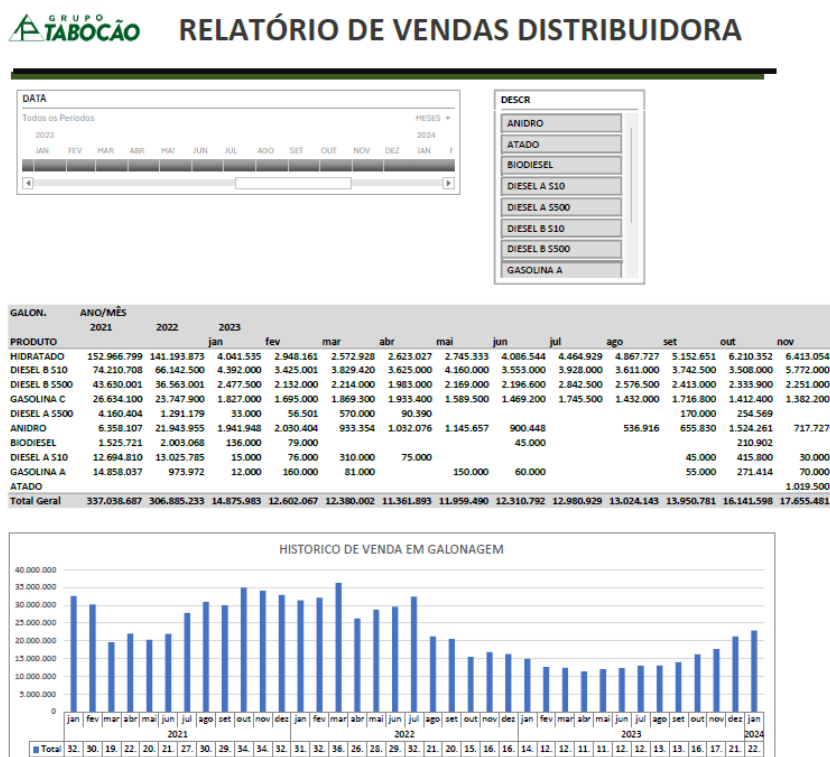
GRUPO TABOCÃO

RELATÓRIO DE VENDAS DISTRIBUIDORA

DATA
Todos os Períodos
MESES
2023
2024
JAN FEV MAR ABR MAI JUN JUL AGO SET OUT NOV DEZ JAN F

DESCR
ANIDRO
ATADO
BIODIESEL
DIESEL A S10
DIESEL A S500
DIESEL B S10
DIESEL B S500
GASOLINA A

| GALON. | ANO/MÊS | | | | | | | | | | | | | |
|---|---|---|---|---|---|---|---|---|---|---|---|---|---|---|
| | 2021 | 2022 | 2023 | | | | | | | | | | | |
| PRODUTO | | | jan | fev | mar | abr | mai | jun | jul | ago | set | out | nov |
| HIDRATADO | 152.966.799 | 141.193.873 | 4.041.535 | 2.948.161 | 2.572.928 | 2.623.027 | 2.745.333 | 4.086.544 | 4.464.929 | 4.867.727 | 5.152.651 | 6.210.352 | 6.413.054 |
| DIESEL B S10 | 74.210.708 | 66.142.500 | 4.392.000 | 3.425.001 | 3.829.420 | 3.625.000 | 4.160.000 | 3.553.000 | 3.928.000 | 3.611.000 | 3.742.500 | 3.508.000 | 5.772.000 |
| DIESEL B S500 | 43.630.001 | 36.563.001 | 2.477.500 | 2.132.000 | 2.214.000 | 1.983.000 | 2.169.000 | 2.196.600 | 2.842.500 | 2.576.500 | 2.413.000 | 2.333.900 | 2.251.000 |
| GASOLINA C | 26.634.100 | 23.747.900 | 1.827.000 | 1.695.000 | 1.869.300 | 1.933.400 | 1.589.500 | 1.469.200 | 1.745.500 | 1.432.000 | 1.716.800 | 1.412.400 | 1.382.200 |
| DIESEL A S500 | 4.160.404 | 1.291.179 | 33.000 | 56.501 | 570.000 | 90.390 | | | | | 170.000 | 254.569 | |
| ANIDRO | 6.358.107 | 21.943.955 | 1.941.948 | 2.030.404 | 933.354 | 1.032.076 | 1.145.657 | 900.448 | | 536.916 | 655.830 | 1.524.261 | 717.727 |
| BIODIESEL | 1.525.721 | 2.003.068 | 136.000 | 79.000 | | | | 45.000 | | | | 210.902 | |
| DIESEL A S10 | 12.694.810 | 13.025.785 | 15.000 | 76.000 | 310.000 | 75.000 | | | | | 45.000 | 415.800 | 30.000 |
| GASOLINA A | 14.858.037 | 973.972 | 12.000 | 160.000 | 81.000 | | 150.000 | 60.000 | | | 55.000 | 271.414 | 70.000 |
| ATADO | | | | | | | | | | | | | 1.019.500 |
| Total Geral | 337.038.687 | 306.885.233 | 14.875.983 | 12.602.067 | 12.380.002 | 11.361.893 | 11.959.490 | 12.310.792 | 12.980.929 | 13.024.143 | 13.950.781 | 16.141.598 | 17.655.481 |

HISTORICO DE VENDA EM GALONAGEM

40.000.000
35.000.000
30.000.000
25.000.000
20.000.000
15.000.000
10.000.000
5.000.000
0

jan fev mar abr mai jun jul ago set out nov dez jan fev mar abr mai jun jul ago set out nov dez jan fev mar abr mai jun jul ago set out nov dez jan
2021 2022 2023 2024

Total 32. 30. 19. 22. 20. 21. 27. 30. 29. 34. 34. 32. 31. 32. 36. 26. 28. 29. 32. 21. 20. 15. 16. 16. 14. 12. 12. 11. 11. 12. 12. 13. 13. 16. 17. 21. 22.